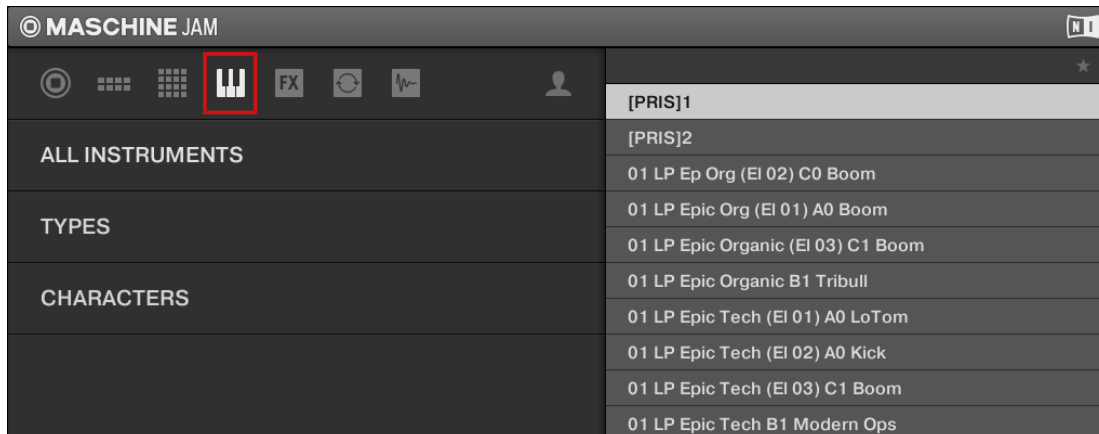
MASCHINE JAM

NI

FX

ALL INSTRUMENTS

TYPES

CHARACTERS

[PRIS]1
[PRIS]2
01 LP Ep Org (El 02) C0 Boom
01 LP Epic Org (El 01) A0 Boom
01 LP Epic Organic (El 03) C1 Boom
01 LP Epic Organic B1 Tribull
01 LP Epic Tech (El 01) A0 LoTom
01 LP Epic Tech (El 02) A0 Kick
01 LP Epic Tech (El 03) C1 Boom
01 LP Epic Tech B1 Modern Ops